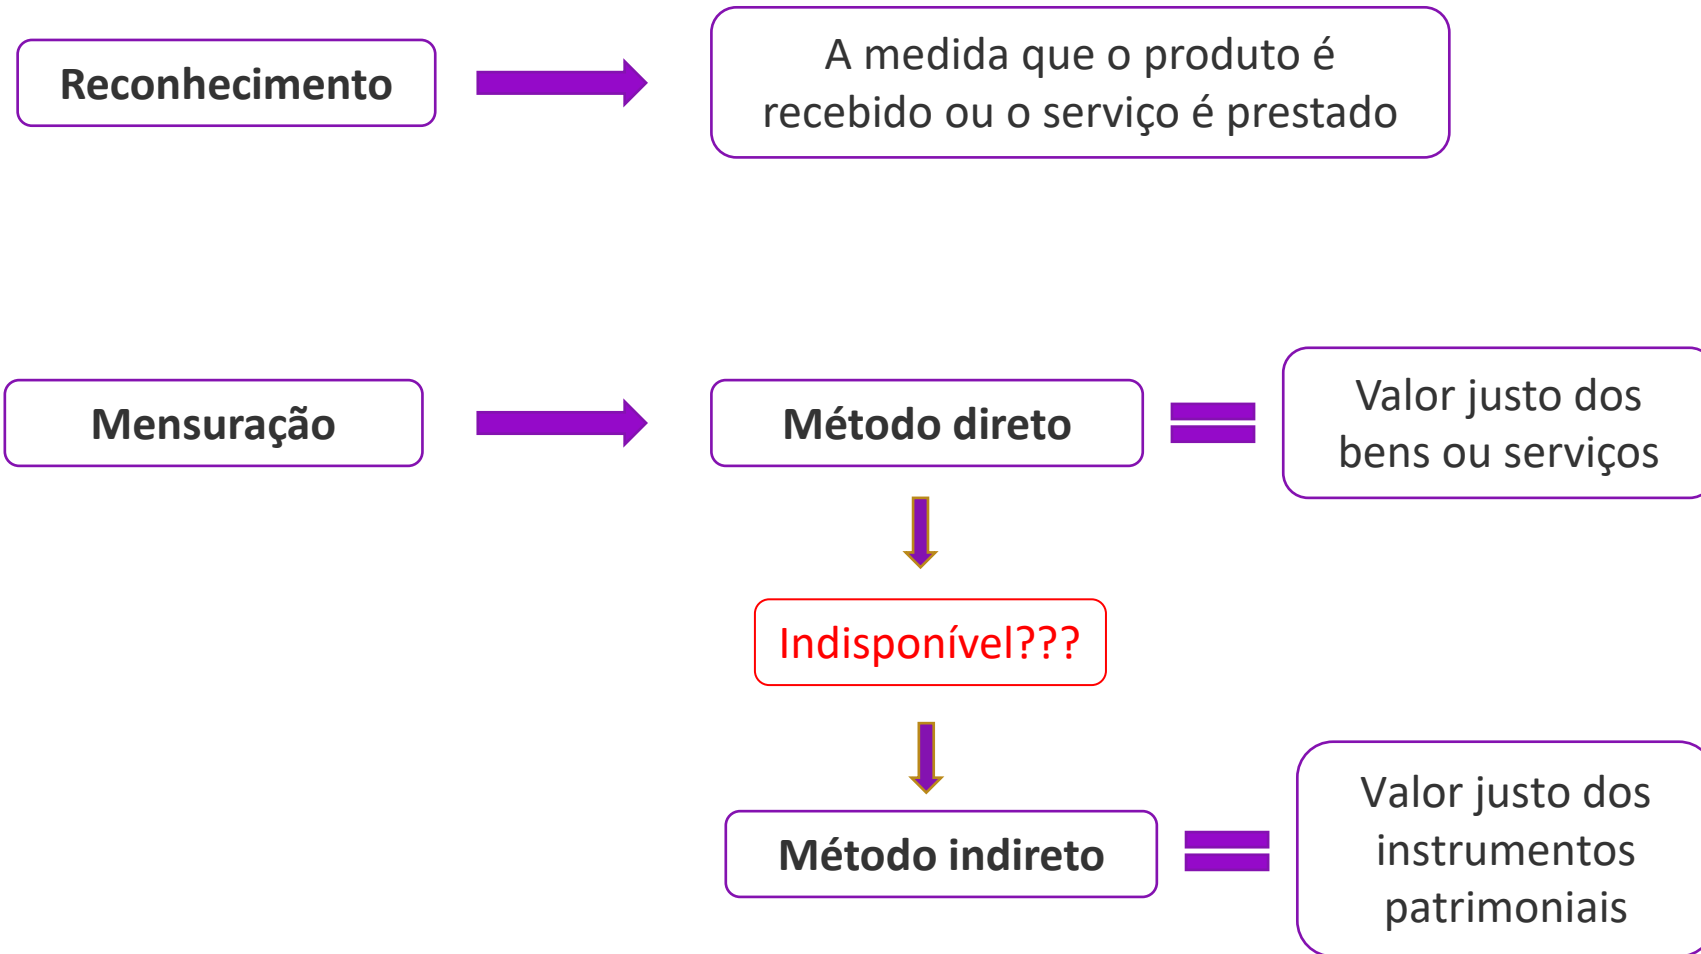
Reconhecimento

A medida que o produto é recebido ou o serviço é prestado

Mensuração

Método direto

Valor justo dos bens ou serviços

Indisponível???

Método indireto

Valor justo dos instrumentos patrimoniais